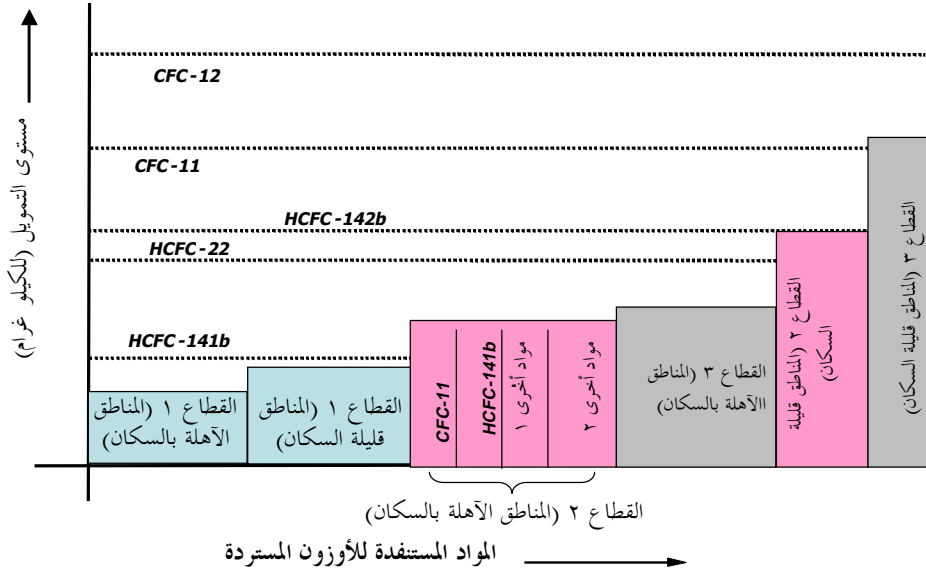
مستوى التمويل (للكيلو غرام)

CFC-12

CFC-11

HCFC-142b

HCFC-22

HCFC-141b

القطاع ١ (المناطق الآهلة بالسكان)

القطاع ١ (المناطق قليلة السكان)

CFC-11

HCFC-141b

مواد أخرى ١

مواد أخرى ٢

القطاع ٣ (المناطق الآهلة بالسكان)

القطاع ٢ (المناطق قليلة السكان)

القطاع ٣ (المناطق قليلة السكان)

القطاع ٢ (المناطق الآهلة بالسكان)

المواد المستنفدة للأوزون المستردة